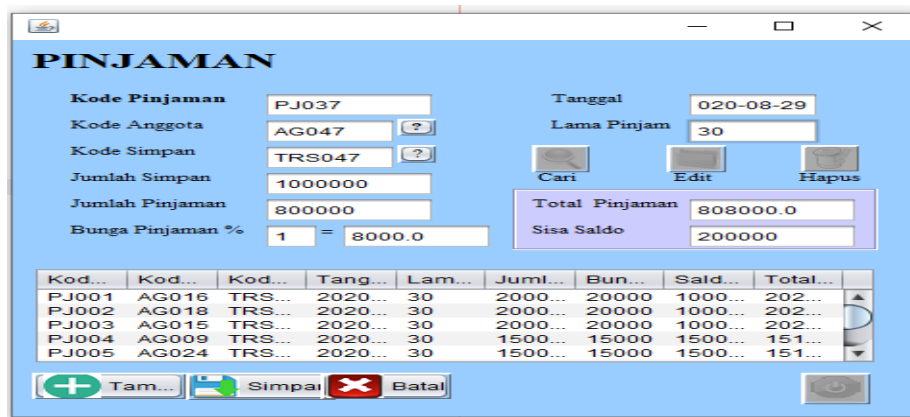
PINJAMAN

Kode Pinjaman PJ037
Kode Anggota AG047 ?
Kode Simpan TRS047 ?
Jumlah Simpan 1000000
Jumlah Pinjaman 800000
Bunga Pinjaman % 1 = 8000.0

Tanggal 020-08-29
Lama Pinjam 30

Cari Edit Hapus

Total Pinjaman 808000.0
Sisa Saldo 200000

| Kod... | Kod... | Kod... | Tang... | Lam... | Juml... | Bun... | Sald... | Total... |
|---|---|---|---|---|---|---|---|---|
| PJ001 | AG016 | TRS... | 2020... | 30 | 2000... | 20000 | 1000... | 202... |
| PJ002 | AG018 | TRS... | 2020... | 30 | 2000... | 20000 | 1000... | 202... |
| PJ003 | AG015 | TRS... | 2020... | 30 | 2000... | 20000 | 1000... | 202... |
| PJ004 | AG009 | TRS... | 2020... | 30 | 1500... | 15000 | 1500... | 151... |
| PJ005 | AG024 | TRS... | 2020... | 30 | 1500... | 15000 | 1500... | 151... |

Tam... Simpa Batal